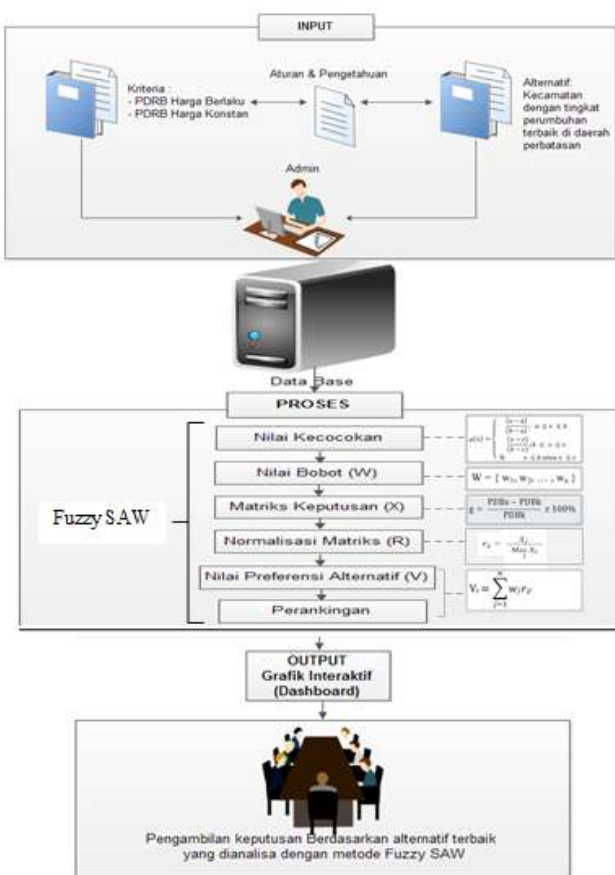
INPUT

Kriteria :
- PDRB Harga Berlaku
- PDRB Harga Konstan

Aturan & Pengetahuan

Alternatif: Kecamatan dengan tingkat perumbuhan terbaik di daerah perbatasan

Admin

Data Base

PROSES

Fuzzy SAW

Nilai Kecocokan

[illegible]

Nilai Bobot (W)

$W = [W_1, W_2, \ldots, W_k]$

Matriks Keputusan (X)

$g = \frac{PDRBn - PDRBk}{PDRBk} \times 100\%$

Normalisasi Matriks (R)

$r_{ij} = \frac{X_{ij}}{Max\, X_{ij}}$

Nilai Preferensi Alternatif (V)

$V_i = \sum_{j=1}^{n} w_j r_{ij}$

Perankingan

OUTPUT
Grafik Interaktif
(Dashboard)

Pengambilan keputusan Berdasarkan altematif terbaik yang dianalisa dengan metode Fuzzy SAW